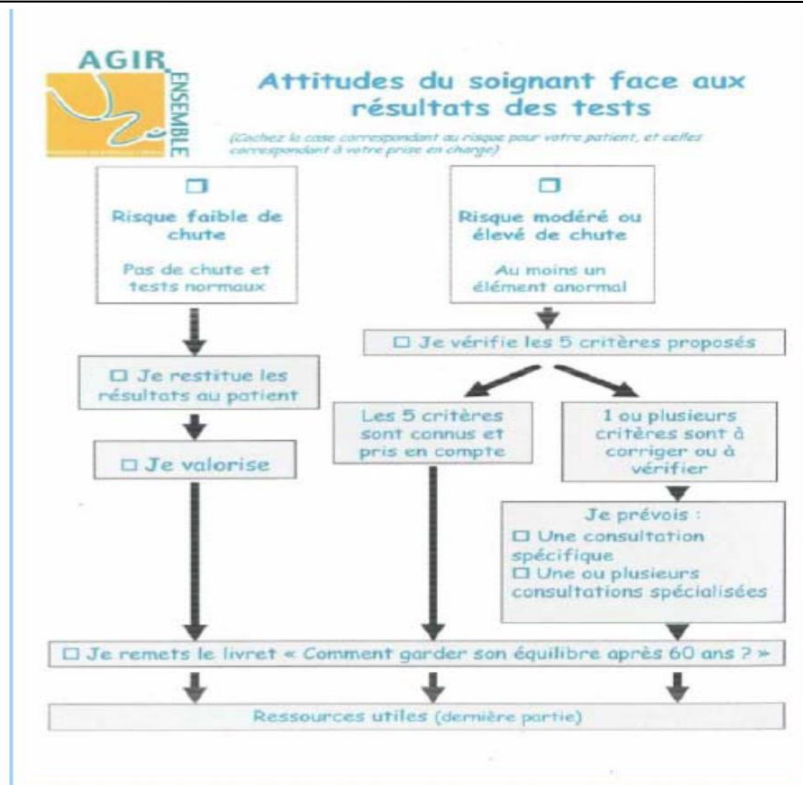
AGIR ENSEMBLE

Attitudes du soignant face aux résultats des tests

(Cochez la case correspondant au risque pour votre patient, et celles correspondant à votre prise en charge)

❒ Risque faible de chute

Pas de chute et tests normaux

❒ Risque modéré ou élevé de chute

Au moins un élément anormal

❒ Je vérifie les 5 critères proposés

❒ Je restitue les résultats au patient

Les 5 critères sont connus et pris en compte

1 ou plusieurs critères sont à corriger ou à vérifier

❒ Je valorise

Je prévois :
❒ Une consultation spécifique
❒ Une ou plusieurs consultations spécialisées

❒ Je remets le livret « Comment garder son équilibre après 60 ans ? »

Ressources utiles (dernière partie)